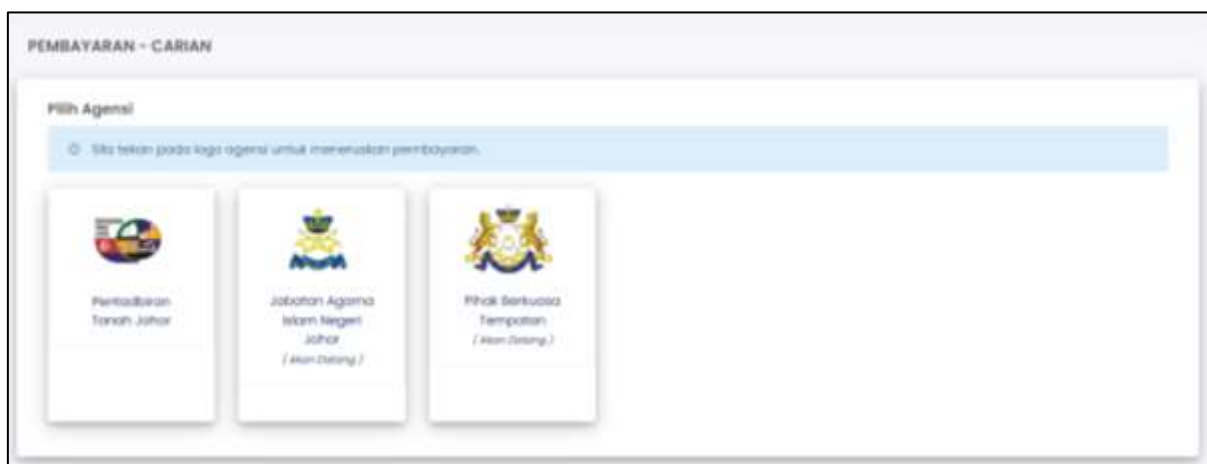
PEMBAYARAN - CARIAN

Pilih Agensi

Sila tekan pada logo agensi untuk meneruskan pembayaran.

Pentadbiran Tanah Johor

Jabatan Agama Islam Negeri Johor
( Akan Datang )

Pihak Berkuasa Tempatan
( Akan Datang )